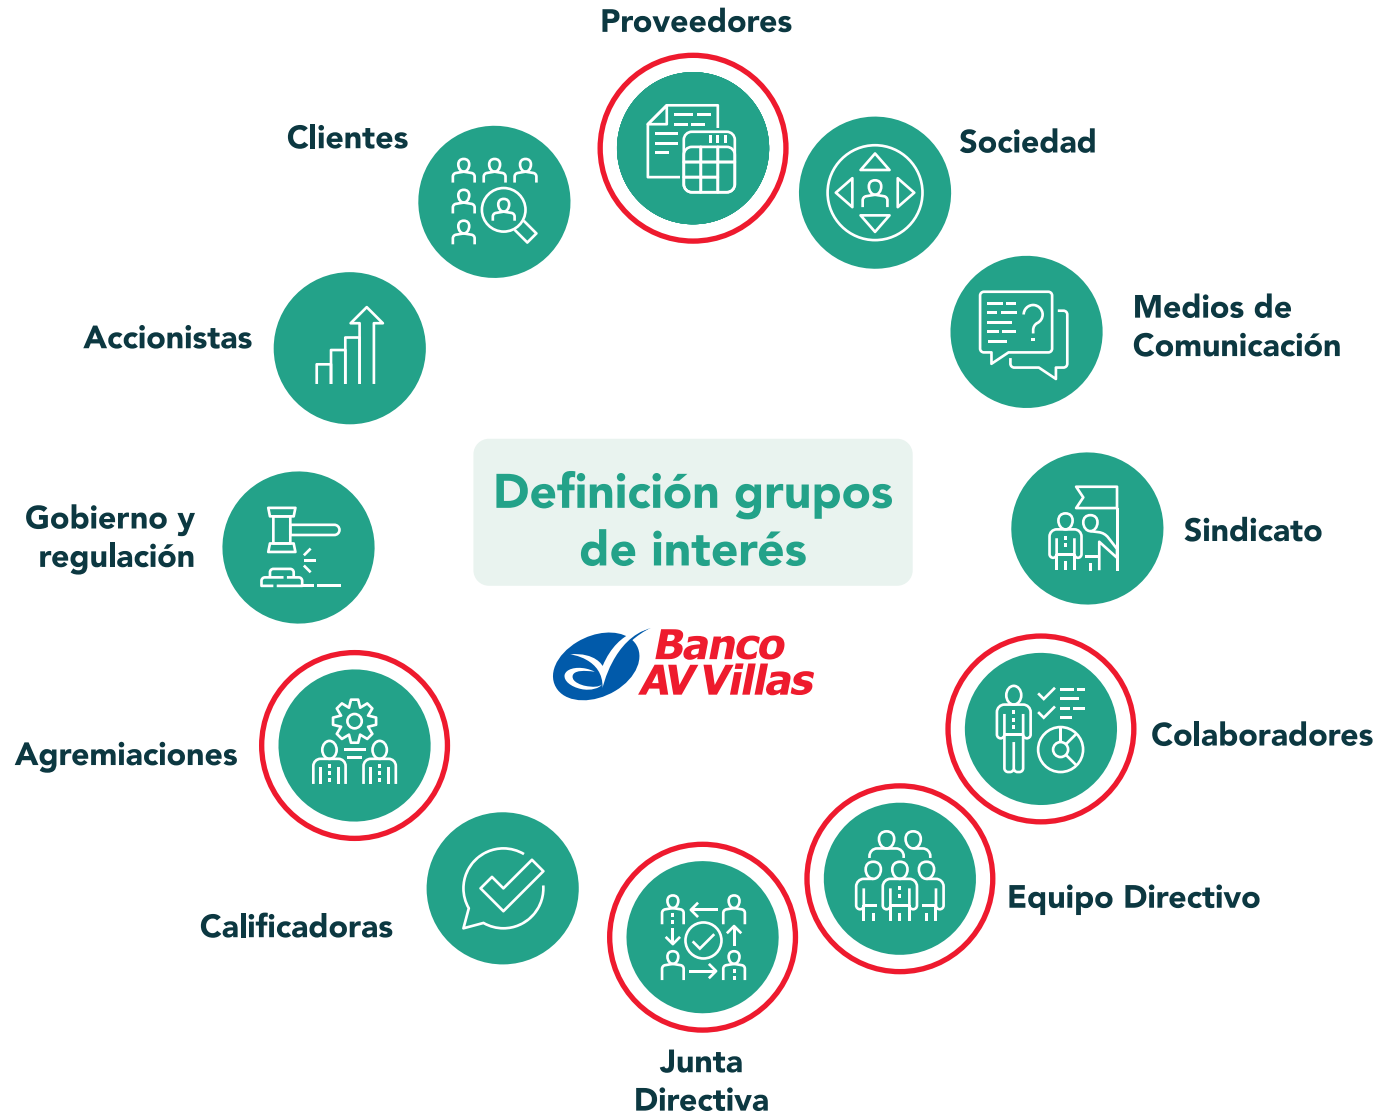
Proveedores

Sociedad

Medios de Comunicación

Sindicato

Colaboradores

Equipo Directivo

Junta Directiva

Calificadoras

Agremiaciones

Gobierno y regulación

Accionistas

Clientes

Definición grupos de interés

Banco AV Villas